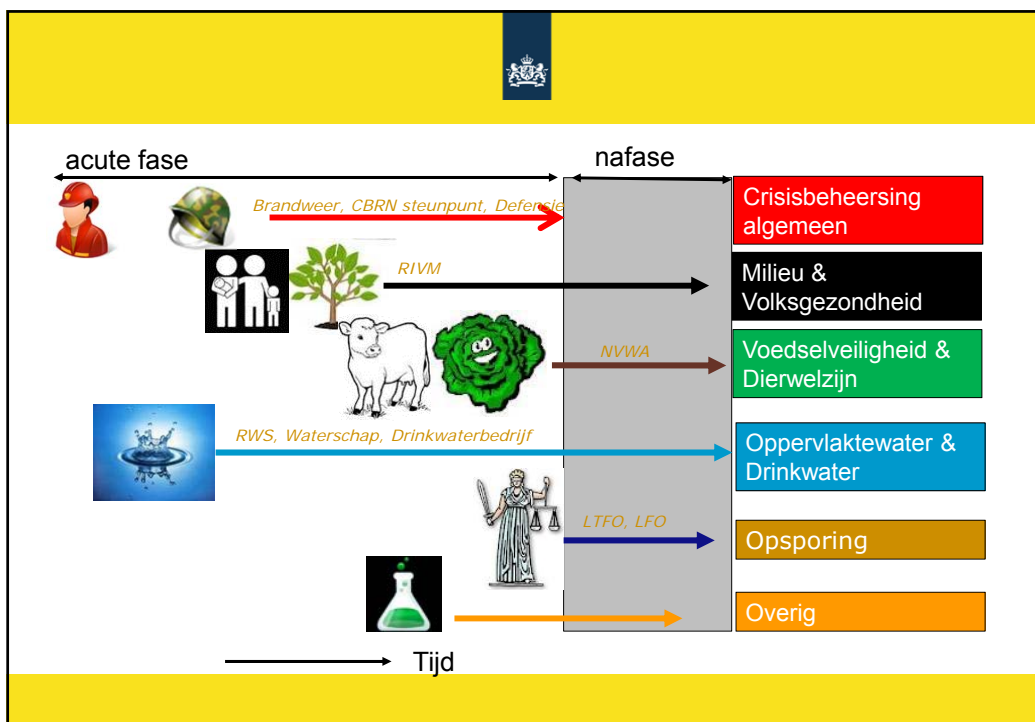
acute fase

nafase

Brandweer, CBRN steunpunt, Defensie

Crisisbeheersing algemeen

RIVM

Milieu & Volksgezondheid

NVWA

Voedselveiligheid & Dierwelzijn

RWS, Waterschap, Drinkwaterbedrijf

Oppervlaktewater & Drinkwater

LTFO, LFO

Opsporing

Overig

Tijd